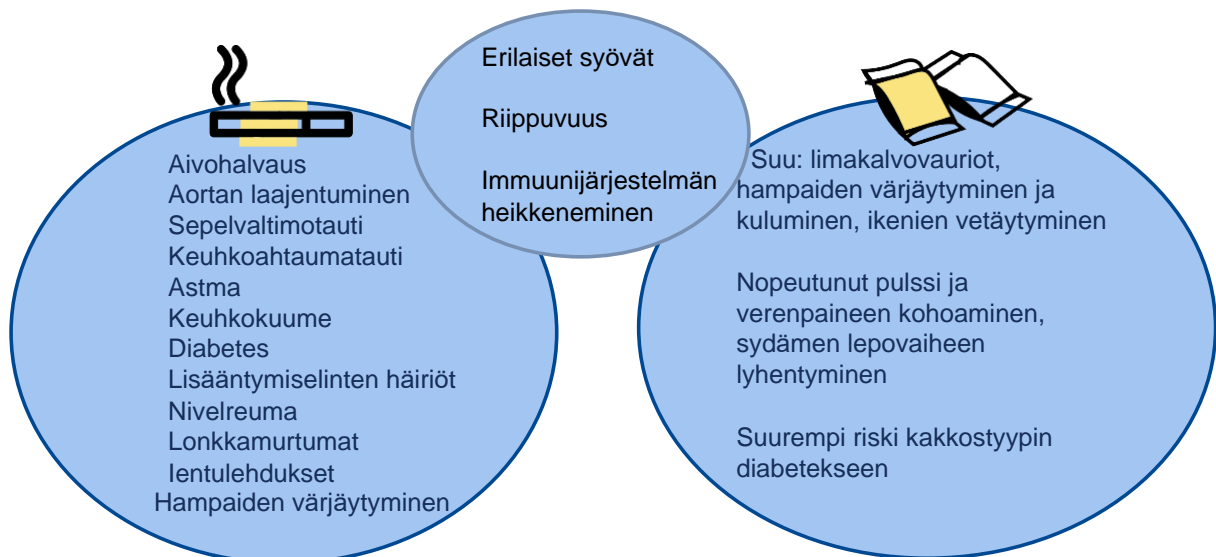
Erilaiset syövät

Riippuvuus

Immuunijärjestelmän heikkeneminen

Aivohalvaus
Aortan laajentuminen
Sepelvaltimotauti
Keuhkoahtaumatauti
Astma
Keuhkokuume
Diabetes
Lisääntymiselinten häiriöt
Nivelreuma
Lonkkamurtumat
Ientulehdukset
Hampaiden värjäytyminen

Suu: limakalvovauriot, hampaiden värjäytyminen ja kuluminen, ikenien vetäytyminen

Nopeutunut pulssi ja verenpaineen kohoaminen, sydämen lepovaiheen lyhentyminen

Suurempi riski kakkostyypin diabetekseen